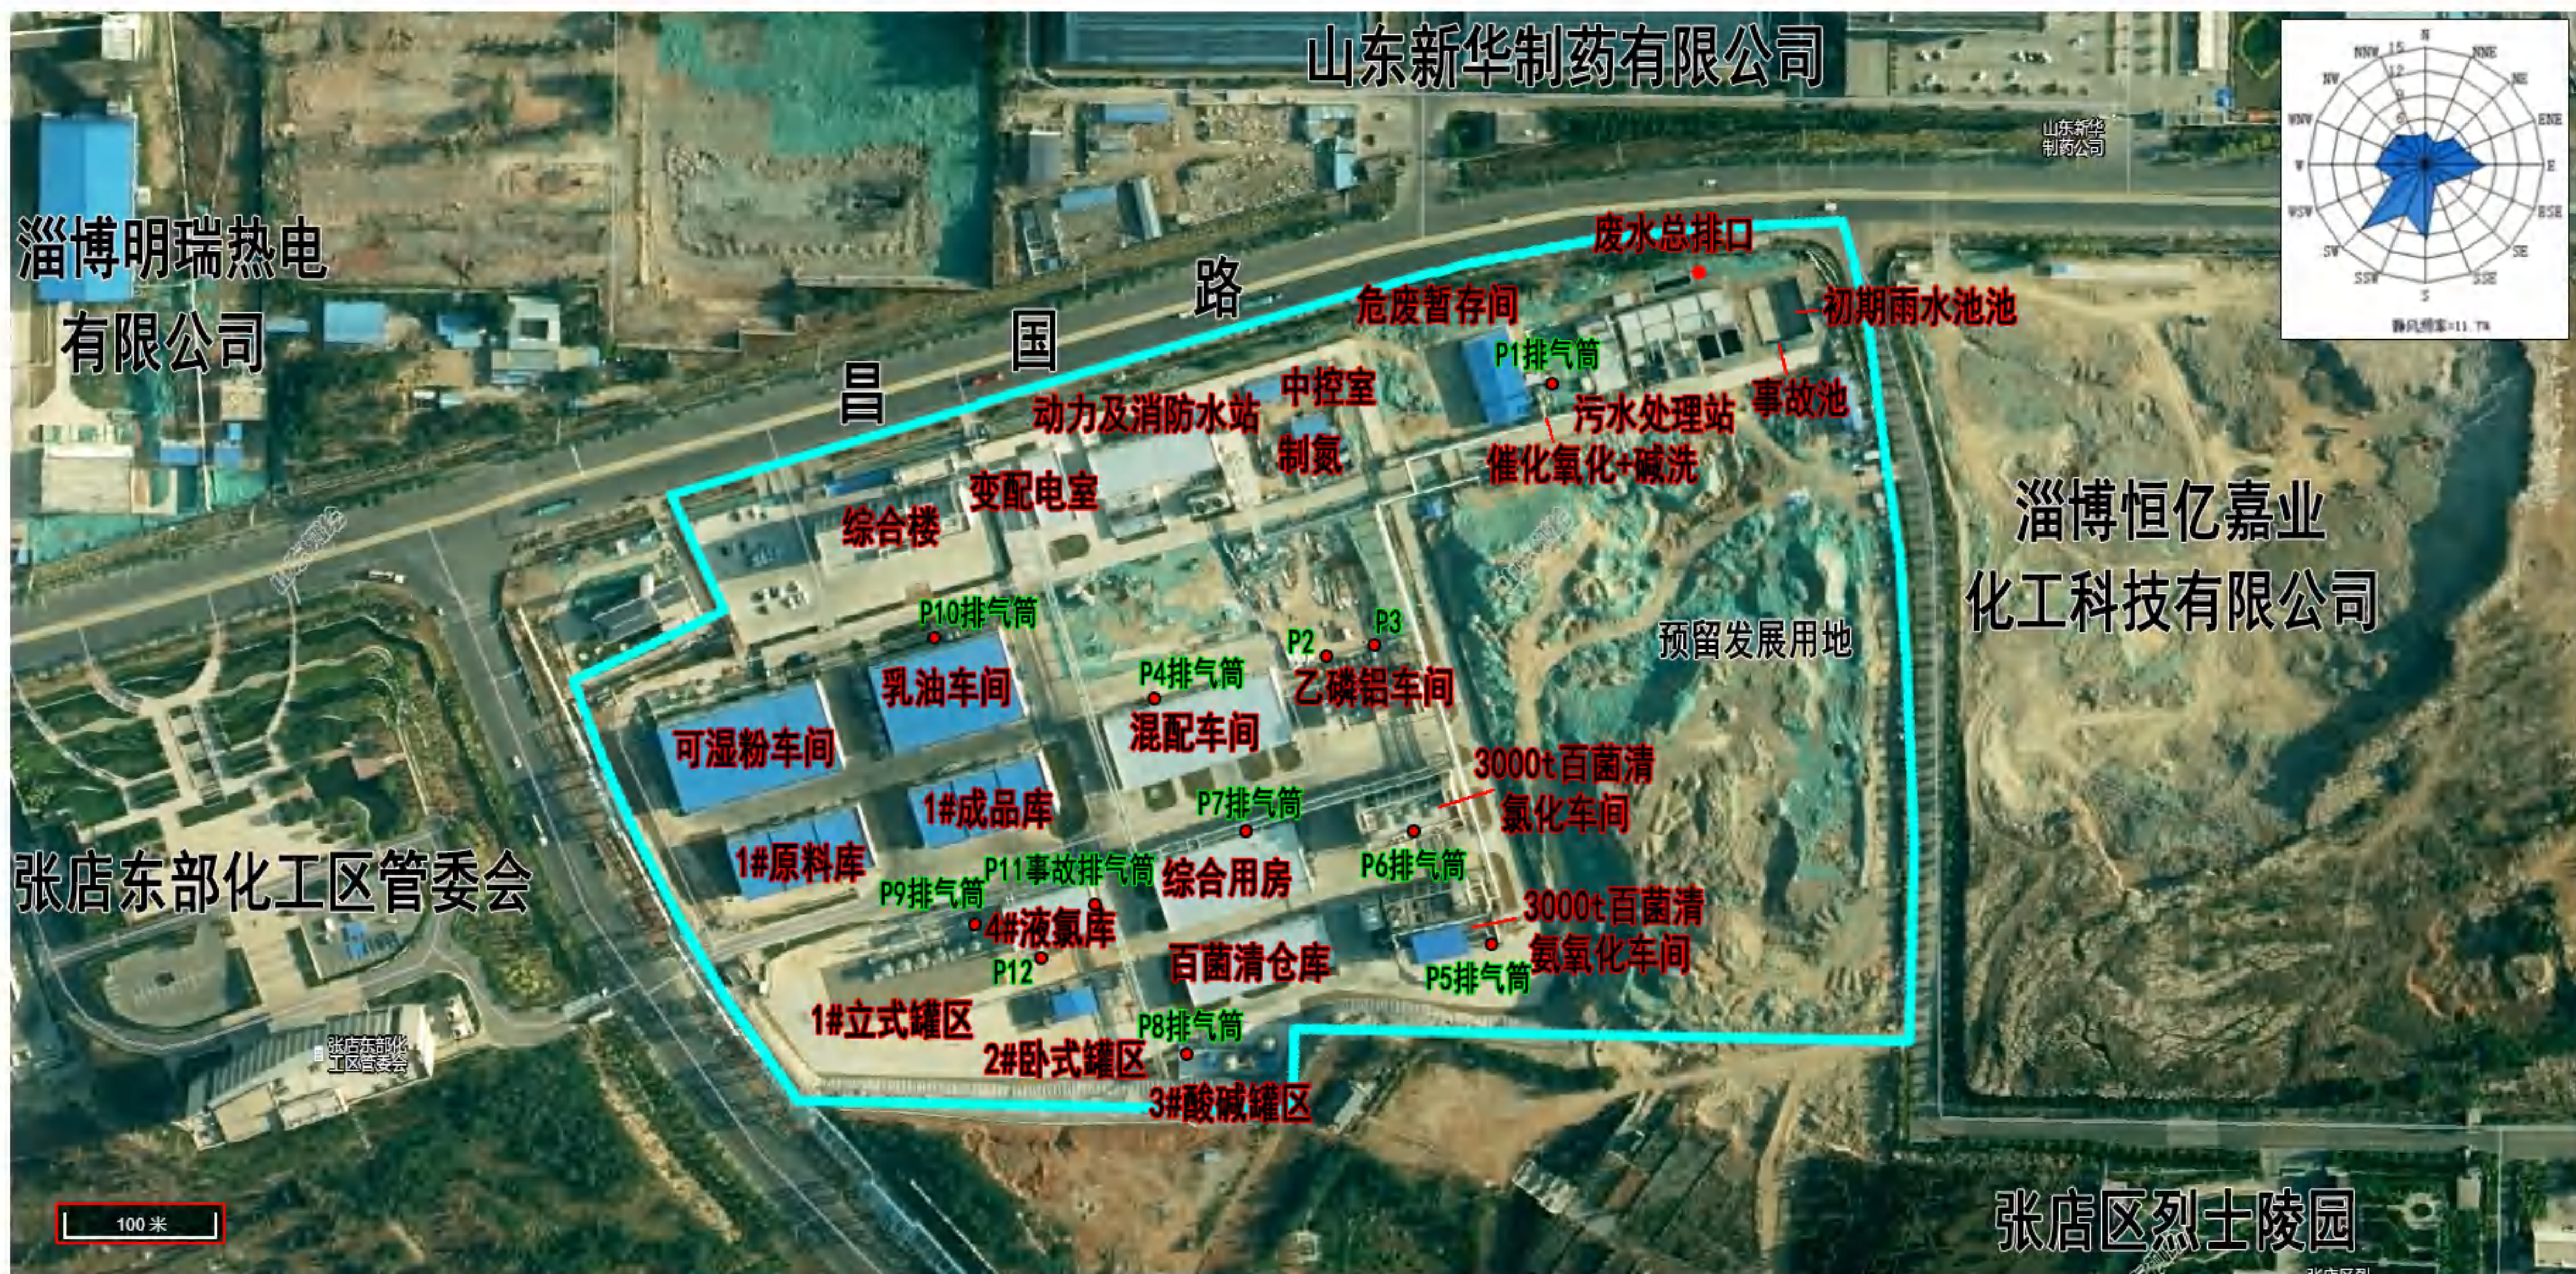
山东新华制药有限公司

N
NNW
NNE
NW
NE
WNW
ENE
W
E
WSW
ESE
SW
SE
SSW
SSE
S
15
12
静风频率=11.7%

山东新华制药公司

淄博明瑞热电有限公司

昌 国 路

废水总排口
危废暂存间
初期雨水池池
P1排气筒
中控室
动力及消防水站
污水处理站
事故池
制氮
催化氧化+碱洗
变配电室
综合楼

淄博恒亿嘉业化工科技有限公司

P10排气筒
P2
P3
预留发展用地
P4排气筒
乙磷铝车间
乳油车间
混配车间
可湿粉车间
3000t百菌清氯化车间
1#成品库
P7排气筒
1#原料库
P11事故排气筒
综合用房
P6排气筒
张店东部化工区管委会
P9排气筒
4#液氯库
3000t百菌清氨氧化车间
P12
百菌清仓库
P5排气筒
1#立式罐区
P8排气筒
2#卧式罐区
3#酸碱罐区
张店东部化工区管委会

100米

张店区烈士陵园